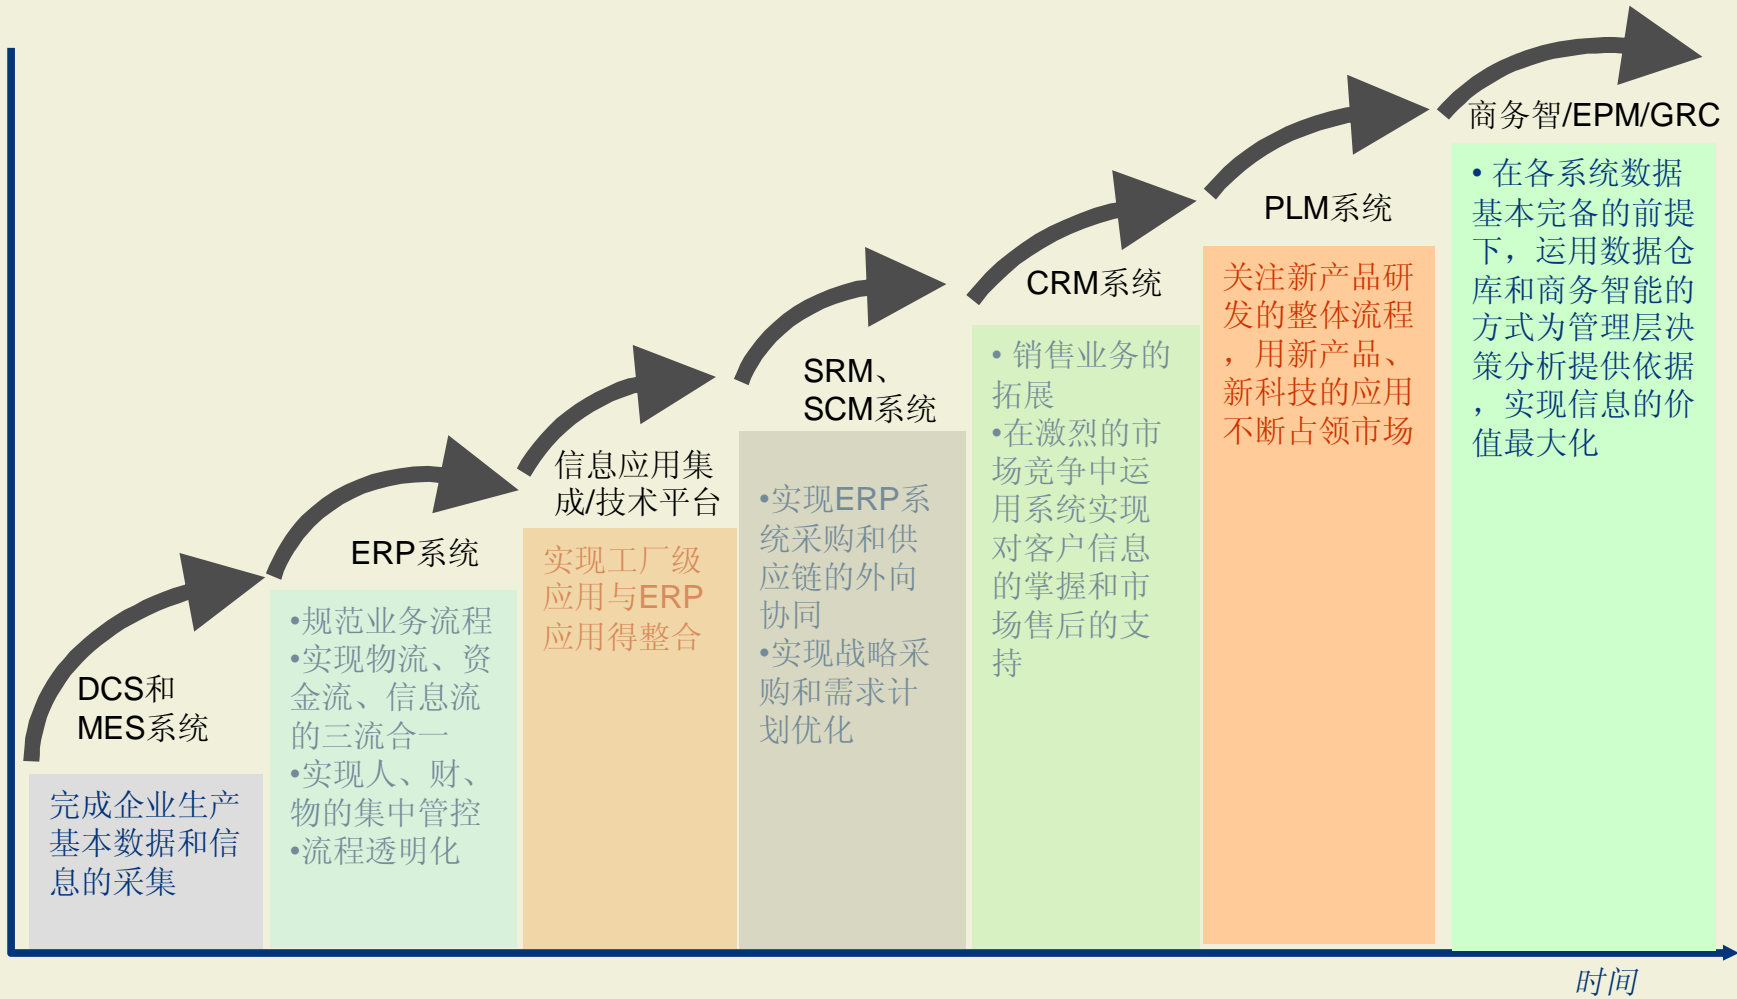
DCS和MES系统

完成企业生产基本数据和信息的采集

ERP系统

•规范业务流程
•实现物流、资金流、信息流的三流合一
•实现人、财、物的集中管控
•流程透明化

信息应用集成/技术平台

实现工厂级应用与ERP应用得整合

SRM、SCM系统

•实现ERP系统采购和供应链的外向协同
•实现战略采购和需求计划优化

CRM系统

• 销售业务的拓展
•在激烈的市场竞争中运用系统实现对客户信息的掌握和市场售后的支持

PLM系统

关注新产品研发的整体流程，用新产品、新科技的应用不断占领市场

商务智/EPM/GRC

• 在各系统数据基本完备的前提下，运用数据仓库和商务智能的方式为管理层决策分析提供依据，实现信息的价值最大化

时间